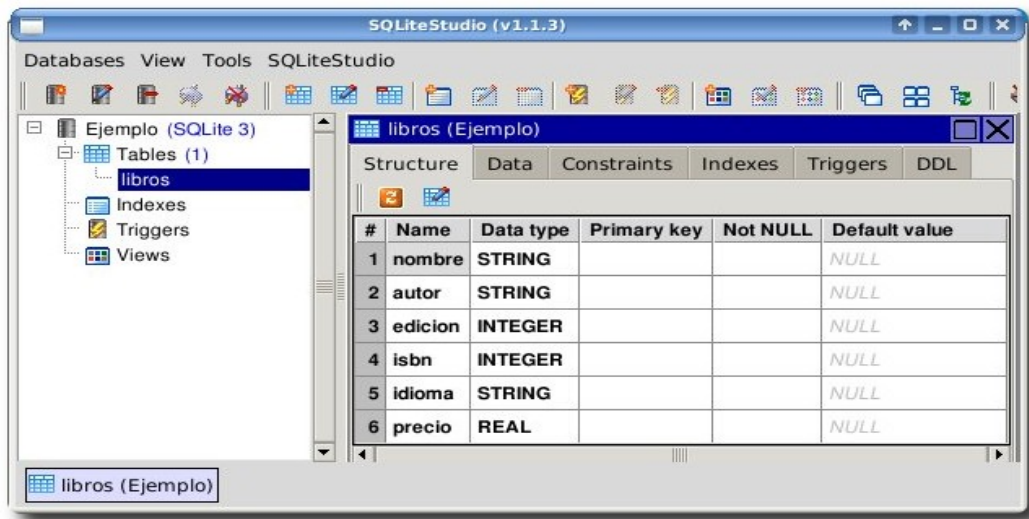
SQLiteStudio (v1.1.3)

Databases View Tools SQLiteStudio

Ejemplo (SQLite 3)
Tables (1)
libros
Indexes
Triggers
Views

libros (Ejemplo)

Structure | Data | Constraints | Indexes | Triggers | DDL

| # | Name | Data type | Primary key | Not NULL | Default value |
|---|---|---|---|---|---|
| 1 | nombre | STRING | | | NULL |
| 2 | autor | STRING | | | NULL |
| 3 | edicion | INTEGER | | | NULL |
| 4 | isbn | INTEGER | | | NULL |
| 5 | idioma | STRING | | | NULL |
| 6 | precio | REAL | | | NULL |

libros (Ejemplo)